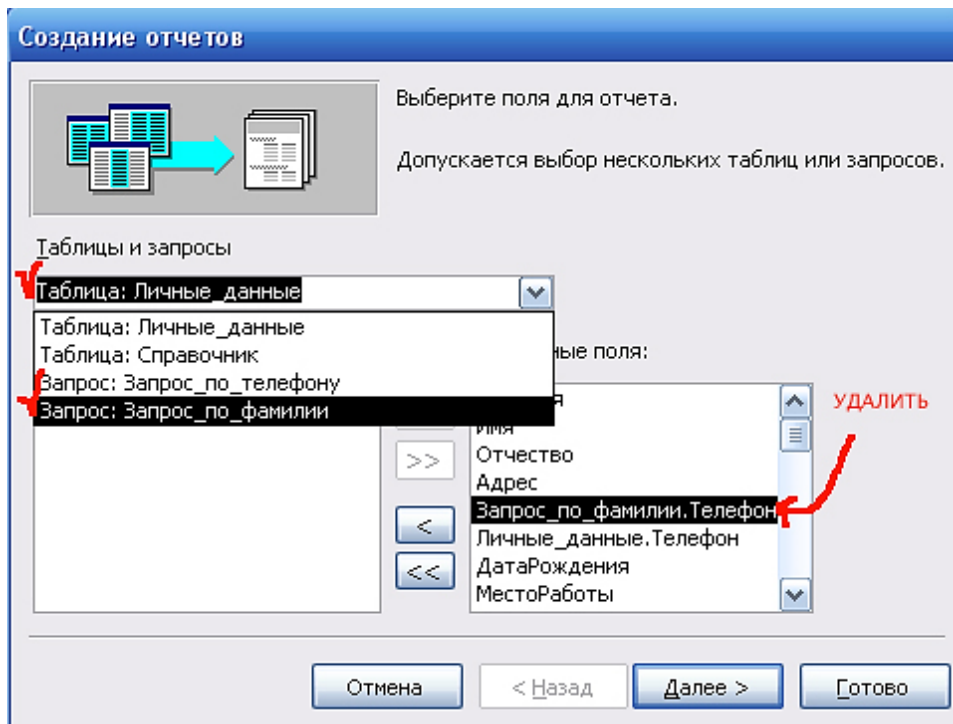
Создание отчетов

Выберите поля для отчета.

Допускается выбор нескольких таблиц или запросов.

Таблицы и запросы

Таблица: Личные_данные

Таблица: Личные_данные
Таблица: Справочник
Запрос: Запрос_по_телефону
Запрос: Запрос_по_фамилии

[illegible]ные поля:

УДАЛИТЬ

>>

<

<<

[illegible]я
Имя
Отчество
Адрес
Запрос_по_фамилии.Телефон
Личные_данные.Телефон
ДатаРождения
МестоРаботы

Отмена | < Назад | Далее > | Готово